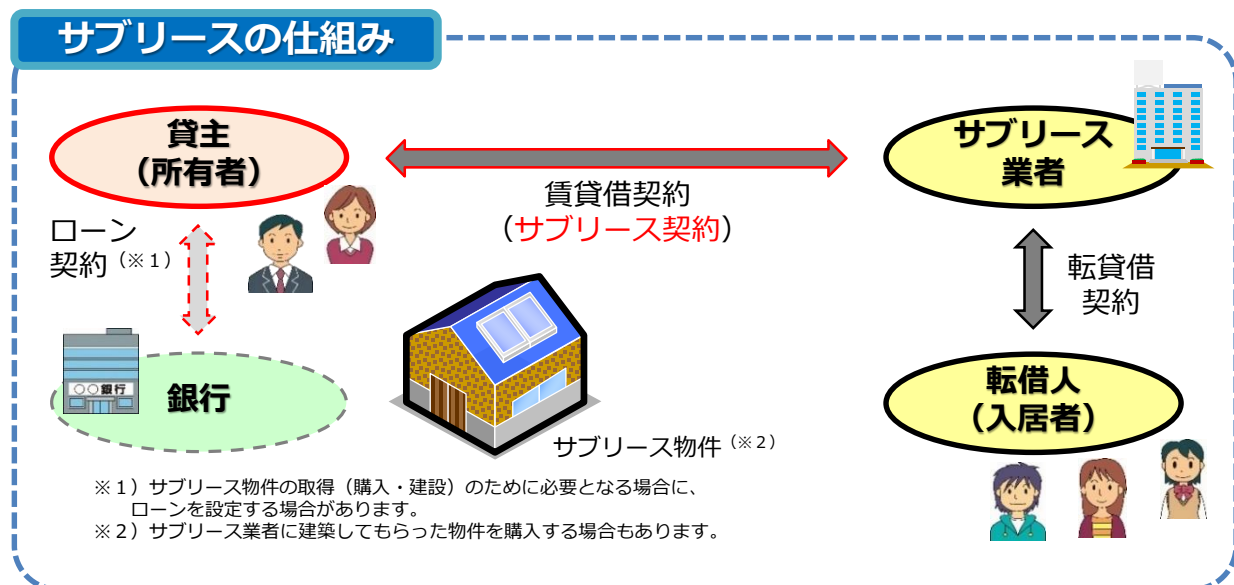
サブリースの仕組み

貸主
（所有者）

賃貸借契約
（サブリース契約）

サブリース
業者

ローン
契約（※１）

転貸借
契約

○○銀行

銀行

サブリース物件（※２）

転借人
（入居者）

※１）サブリース物件の取得（購入・建設）のために必要となる場合に、ローンを設定する場合があります。
※２）サブリース業者に建築してもらった物件を購入する場合もあります。